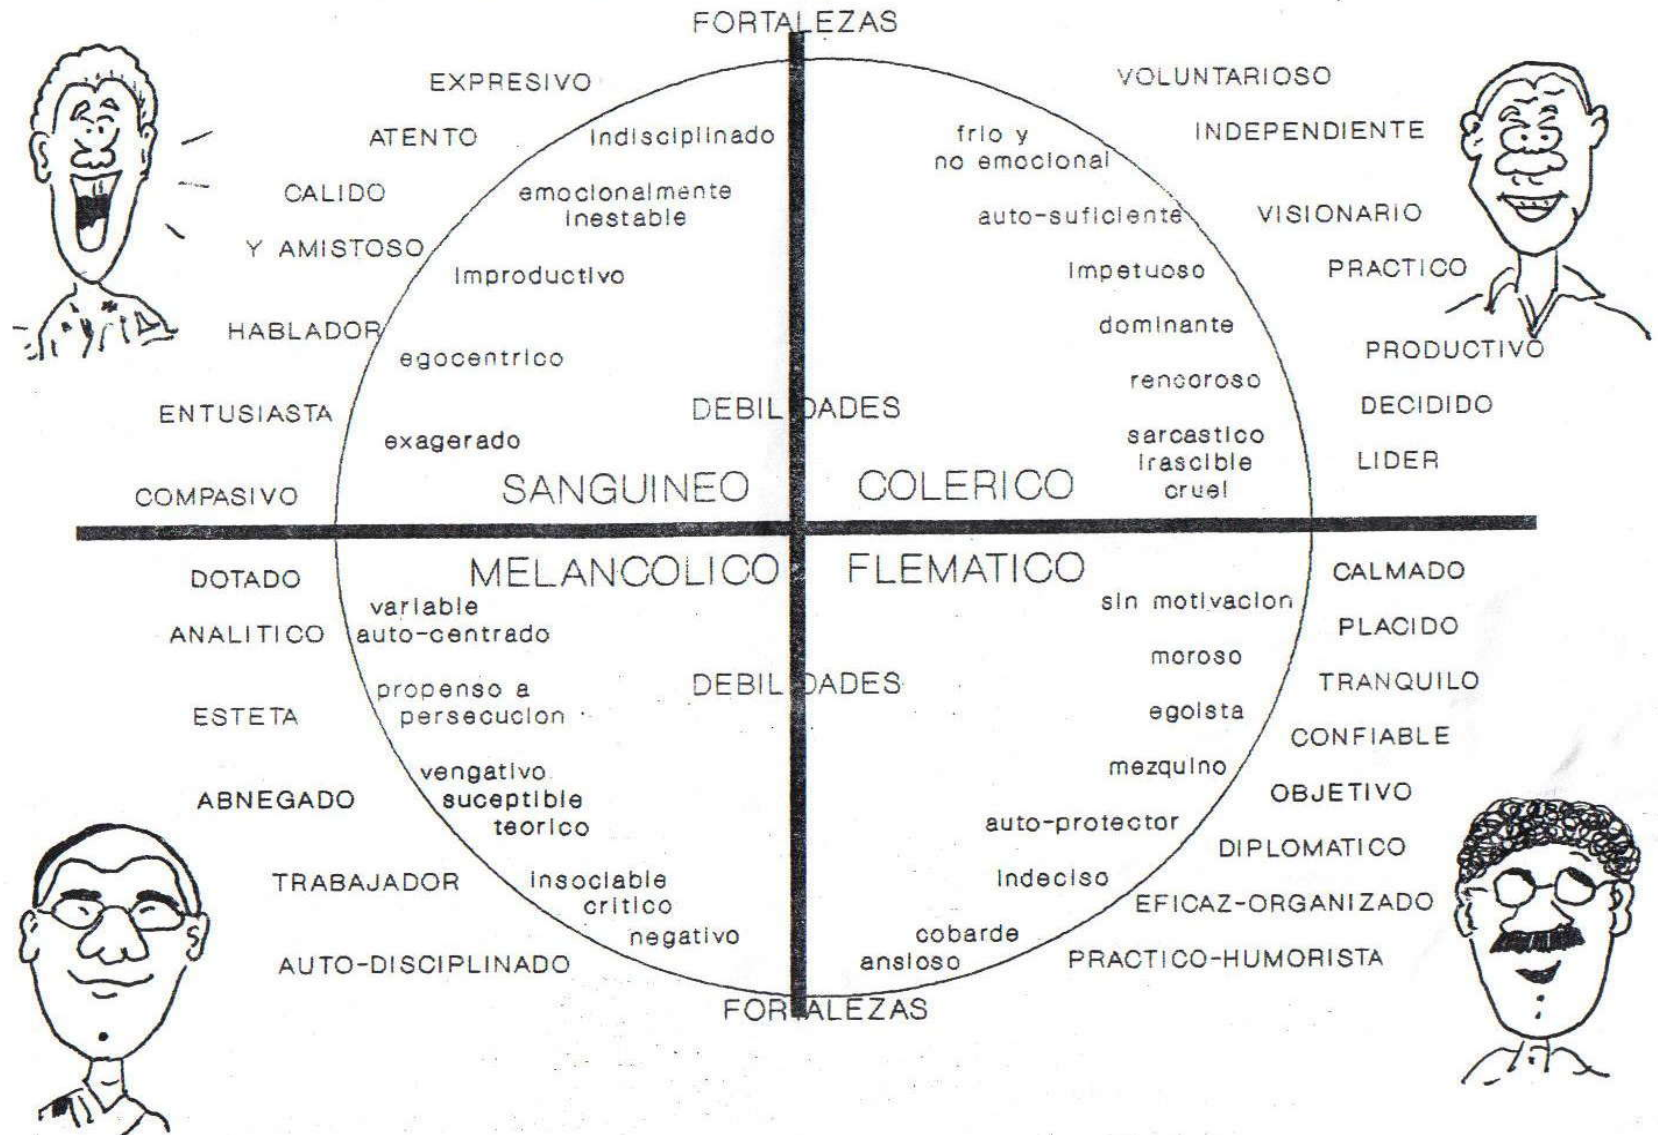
FORTALEZAS

EXPRESIVO
ATENTO
CALIDO
Y AMISTOSO
HABLADOR
ENTUSIASTA
COMPASIVO

indisciplinado
emocionalmente inestable
improductivo
egocentrico
exagerado

VOLUNTARIOSO
INDEPENDIENTE
VISIONARIO
PRACTICO
PRODUCTIVO
DECIDIDO
LIDER

frio y no emocional
auto-suficiente
impetuoso
dominante
rencoroso
sarcastico
irascible
cruel

DEBILIDADES

SANGUINEO
COLERICO
MELANCOLICO
FLEMATICO

DOTADO
ANALITICO
ESTETA
ABNEGADO
TRABAJADOR
AUTO-DISCIPLINADO

variable
auto-centrado
propenso a persecucion
vengativo
suceptible
teorico
insociable
critico
negativo

DEBILIDADES

sin motivacion
moroso
egoista
mezquino
auto-protector
indeciso
cobarde
ansioso

CALMADO
PLACIDO
TRANQUILO
CONFIABLE
OBJETIVO
DIPLOMATICO
EFICAZ-ORGANIZADO
PRACTICO-HUMORISTA

FORTALEZAS